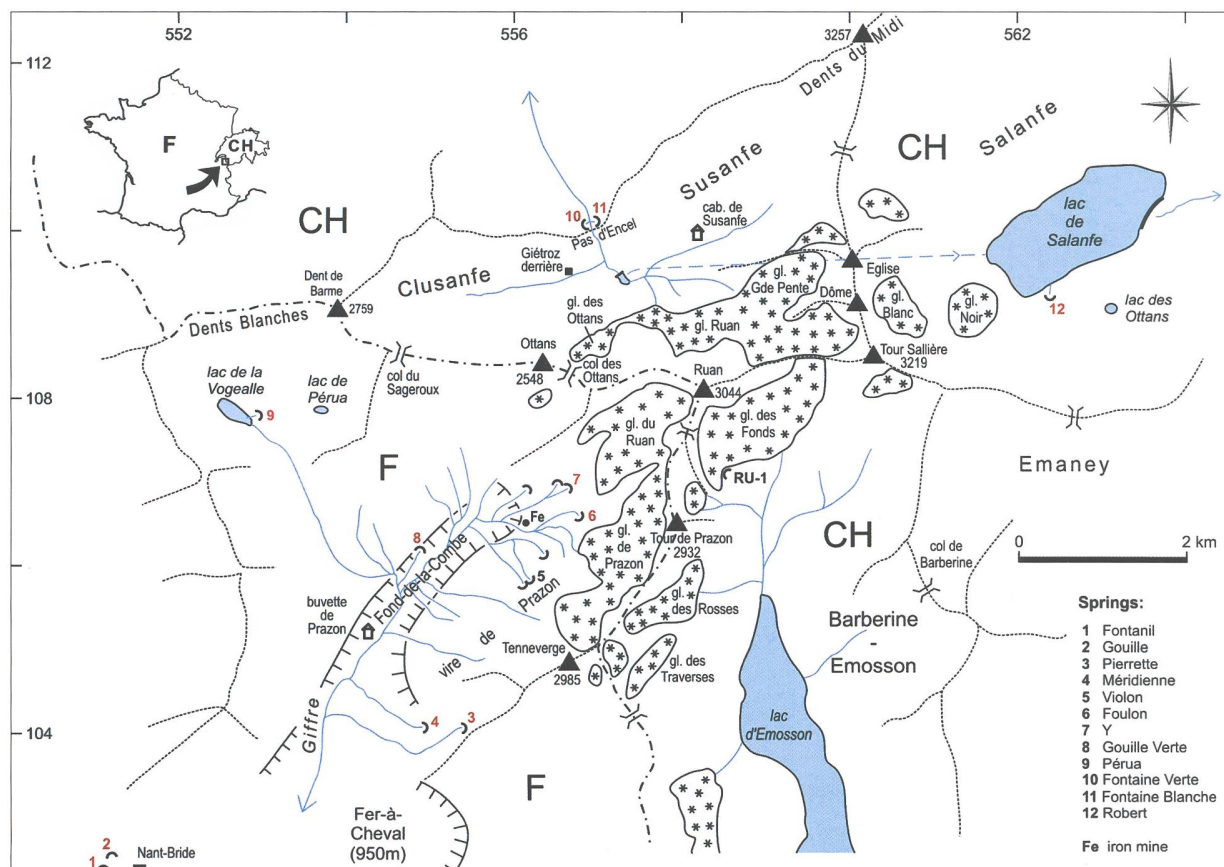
552
556
3257
562
112
108
104
Dents du Midi
F
CH
CH
Salanfe
Susanfe
10 11
Pas d'Encel
cab. de Susanfe
lac de Salanfe
CH
Giétroz derrière
Eglise
Dent de Barme
2759
Clusanfe
gl. Gde Pente
Dôme
gl. Blanc
gl. Noir
12
lac des Ottans
Dents Blanches
gl. des Ottans
gl. Ruan
Ottans
2548
col des Ottans
col du Sageroux
Tour Sallière
3219
lac de la Vogealle
9
lac de Pérua
Ruan
3044
gl. du Ruan
gl. des Fonds
F
Emaney
RU-1
7
Fe
6
8
gl. de Prazon
Tour de Prazon
2932
CH
Fond-de-la-Combe
5
Prazon
0
2 km
col de Barberine
gl. des Rosses
buvette de Prazon
vire de
Barberine
-
Emosson
Tenneverge
2985
gl. des Traverses
lac d'Emosson
Giffre
4
3
F
Fer-à-Cheval
(950m)
2
1
Nant-Bride

Springs:
1 Fontanil
2 Gouille
3 Pierrette
4 Méridienne
5 Violon
6 Foulon
7 Y
8 Gouille Verte
9 Pérua
10 Fontaine Verte
11 Fontaine Blanche
12 Robert

Fe iron mine